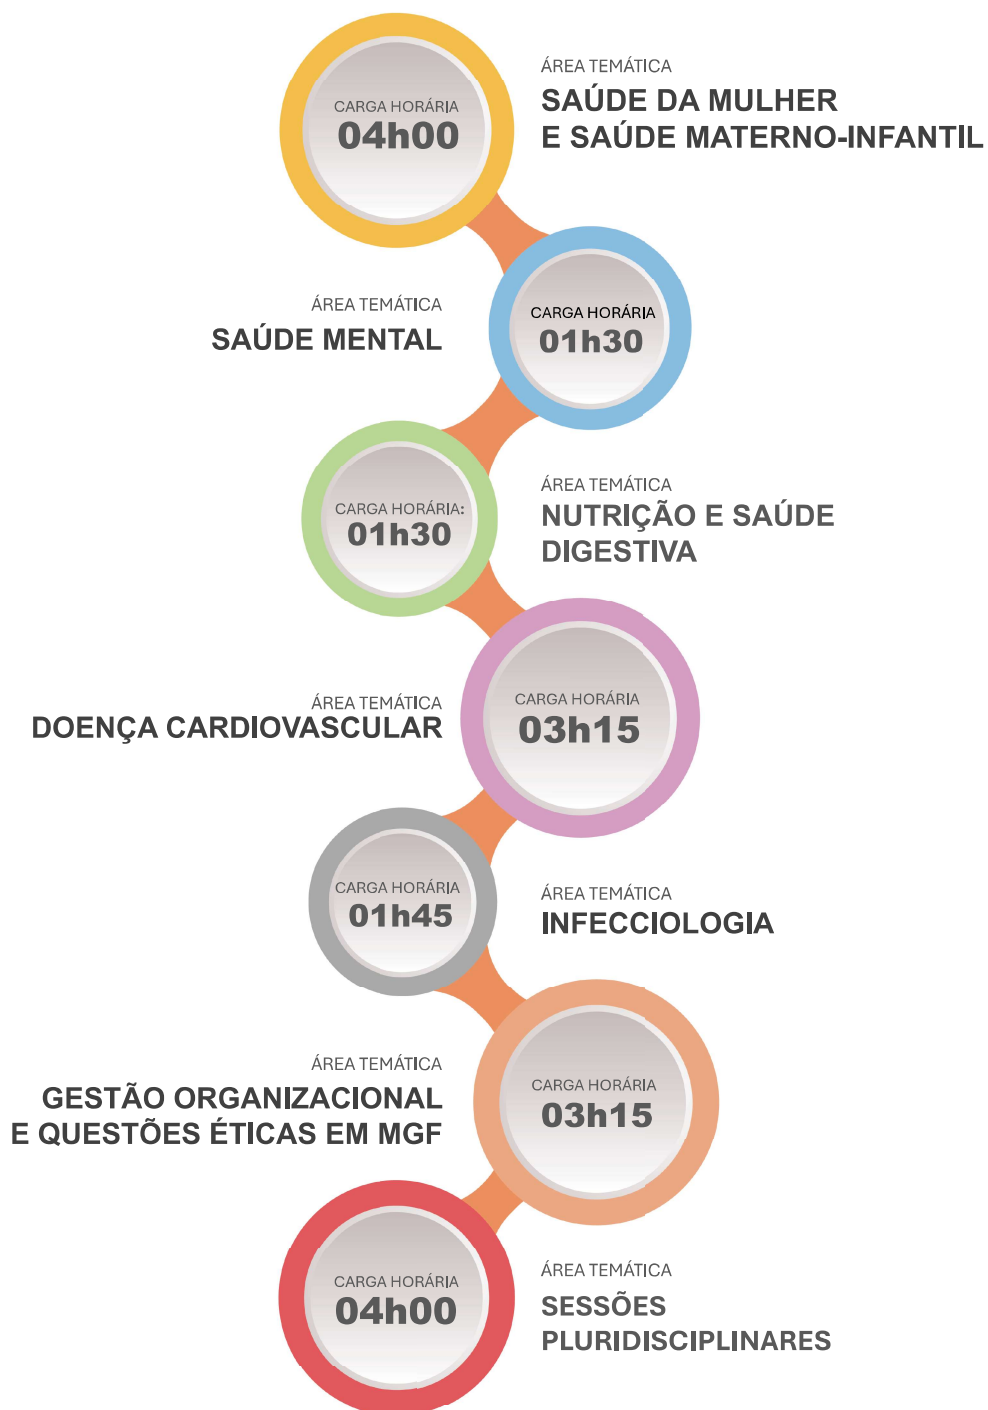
CARGA HORÁRIA
04h00

ÁREA TEMÁTICA
SAÚDE DA MULHER
E SAÚDE MATERNO-INFANTIL

ÁREA TEMÁTICA
SAÚDE MENTAL

CARGA HORÁRIA
01h30

CARGA HORÁRIA:
01h30

ÁREA TEMÁTICA
NUTRIÇÃO E SAÚDE
DIGESTIVA

ÁREA TEMÁTICA
DOENÇA CARDIOVASCULAR

CARGA HORÁRIA
03h15

CARGA HORÁRIA
01h45

ÁREA TEMÁTICA
INFECCIOLOGIA

ÁREA TEMÁTICA
GESTÃO ORGANIZACIONAL
E QUESTÕES ÉTICAS EM MGF

CARGA HORÁRIA
03h15

CARGA HORÁRIA
04h00

ÁREA TEMÁTICA
SESSÕES
PLURIDISCIPLINARES